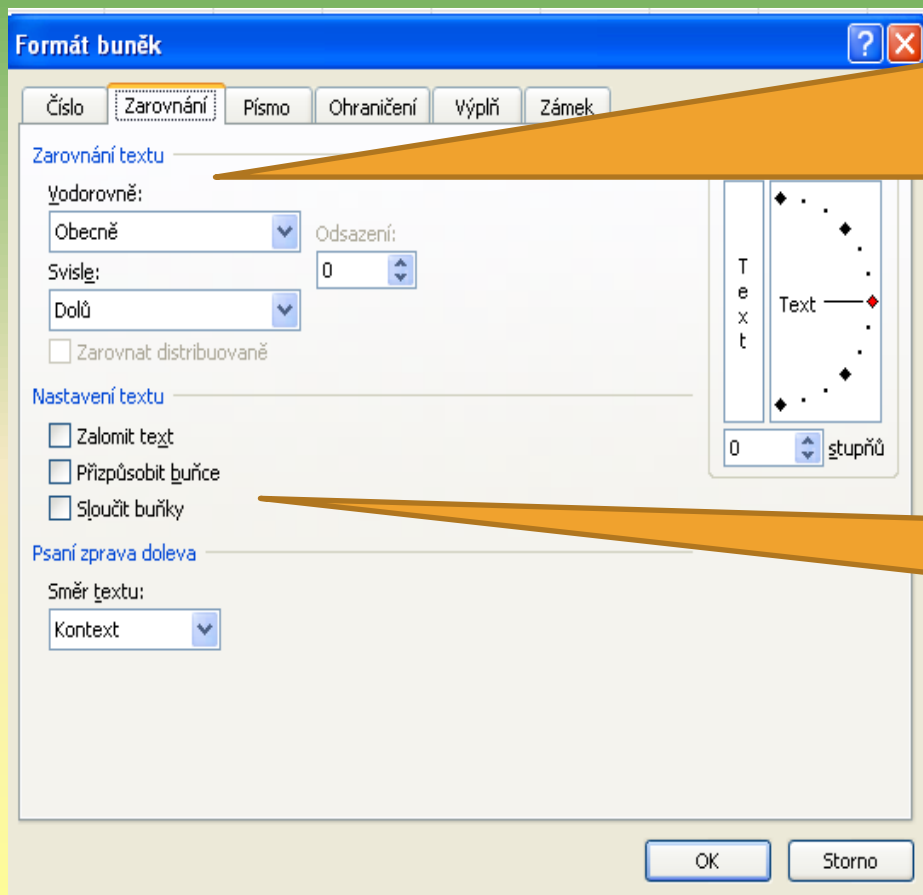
Formát buněk

Číslo
Zarovnání
Písmo
Ohraničení
Výplň
Zámek

Zarovnání textu

Vodorovně:
Obecně
Odsazení:
0
Svisle:
Dolů
Zarovnat distribuovaně

Nastavení textu
Zalomit text
Přizpůsobit buňce
Sloučit buňky

Psaní zprava doleva
Směr textu:
Kontext

T
e
x
t

Text

0
stupňů

OK
Storno